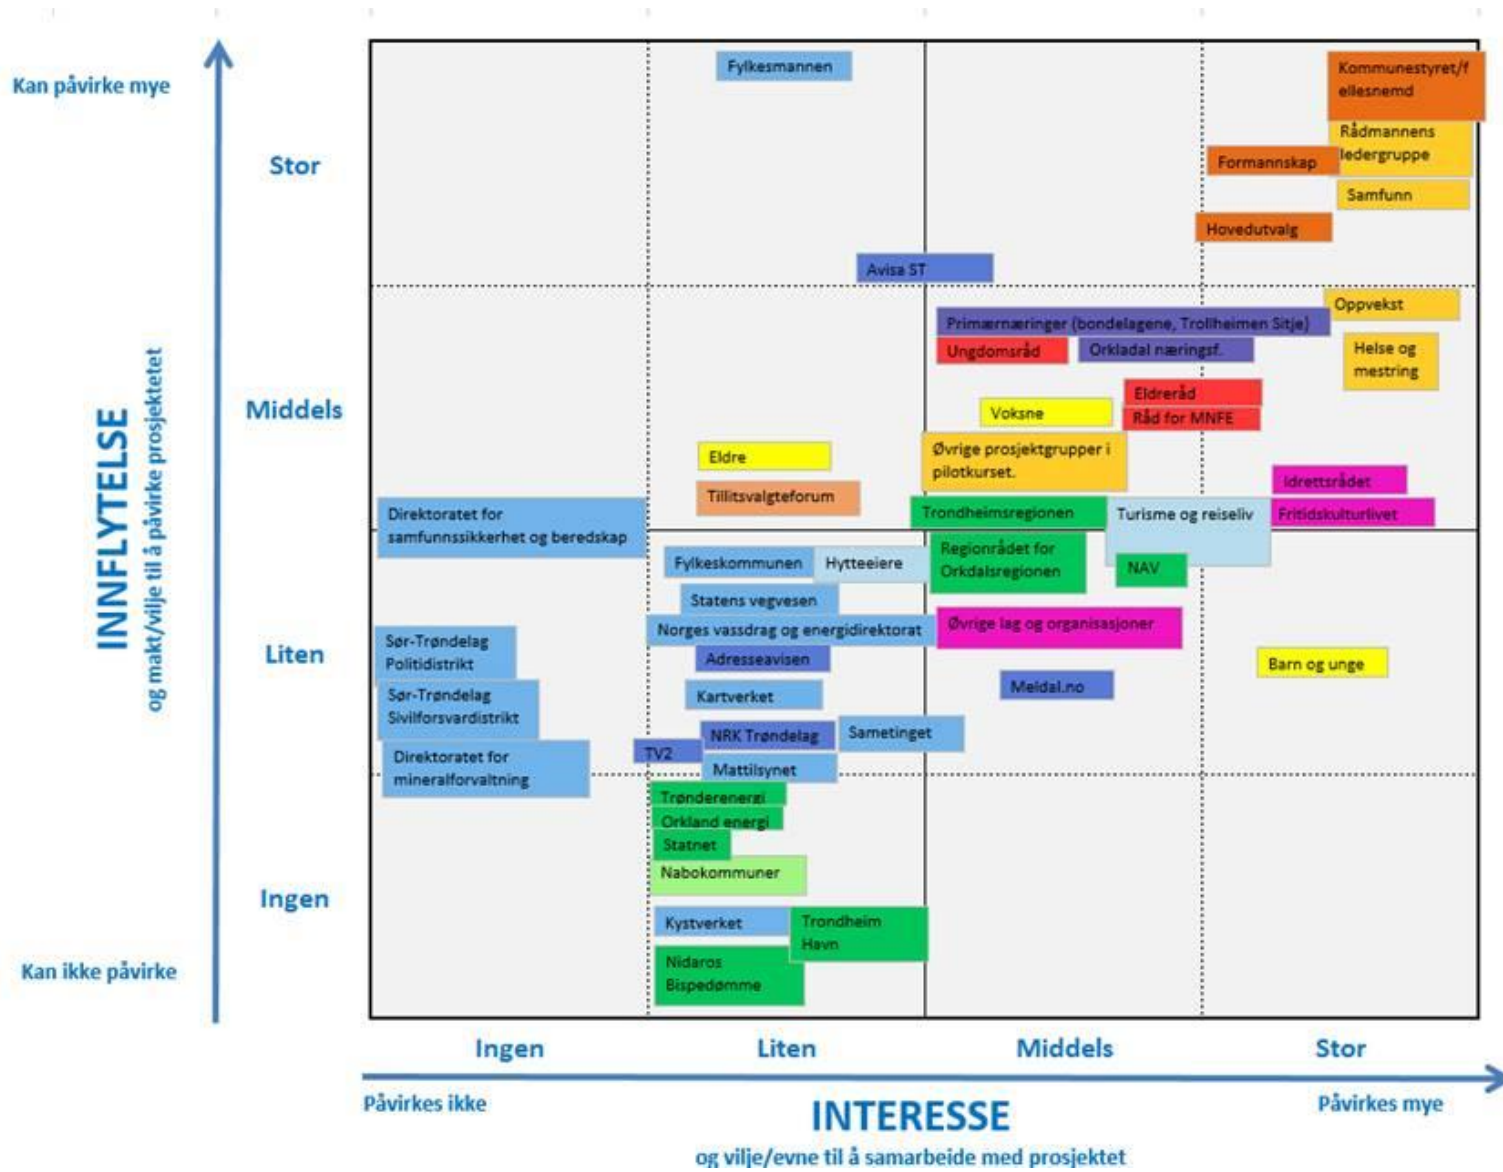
Kan påvirke mye

Kan ikke påvirke

INNFLYTELSE
og makt/vilje til å påvirke prosjektetet

Stor
Middels
Liten
Ingen

Fylkesmannen
Kommunestyret/fellesnemd
Rådmannens ledergruppe
Formannskap
Samfunn
Hovedutvalg
Avisa ST
Oppvekst
Primærnæringer (bondelagene, Trollheimen Sitje)
Ungdomsråd
Orkladal næringsf.
Helse og mestring
Eldreråd
Voksne
Råd for MNFE
Øvrige prosjektgrupper i pilotkurset.
Eldre
Idrettsrådet
Tillitsvalgteforum
Trondheimsregionen
Turisme og reiseliv
Fritidskulturlivet
Direktoratet for samfunnssikkerhet og beredskap
Fylkeskommunen
Hytteeiere
Regionrådet for Orkdalsregionen
NAV
Statens vegvesen
Norges vassdrag og energidirektorat
Øvrige lag og organisasjoner
Sør-Trøndelag Politidistrikt
Adresseavisen
Barn og unge
Sør-Trøndelag Sivilforsvardistrikt
Kartverket
Meldal.no
NRK Trøndelag
Sametinget
Direktoratet for mineralforvaltning
TV2
Mattilsynet
Trønderenergi
Orkland energi
Statnet
Nabokommuner
Kystverket
Trondheim Havn
Nidaros Bispedømme

Ingen
Liten
Middels
Stor

Påvirkes ikke
INTERESSE
Påvirkes mye
og vilje/evne til å samarbeide med prosjektet